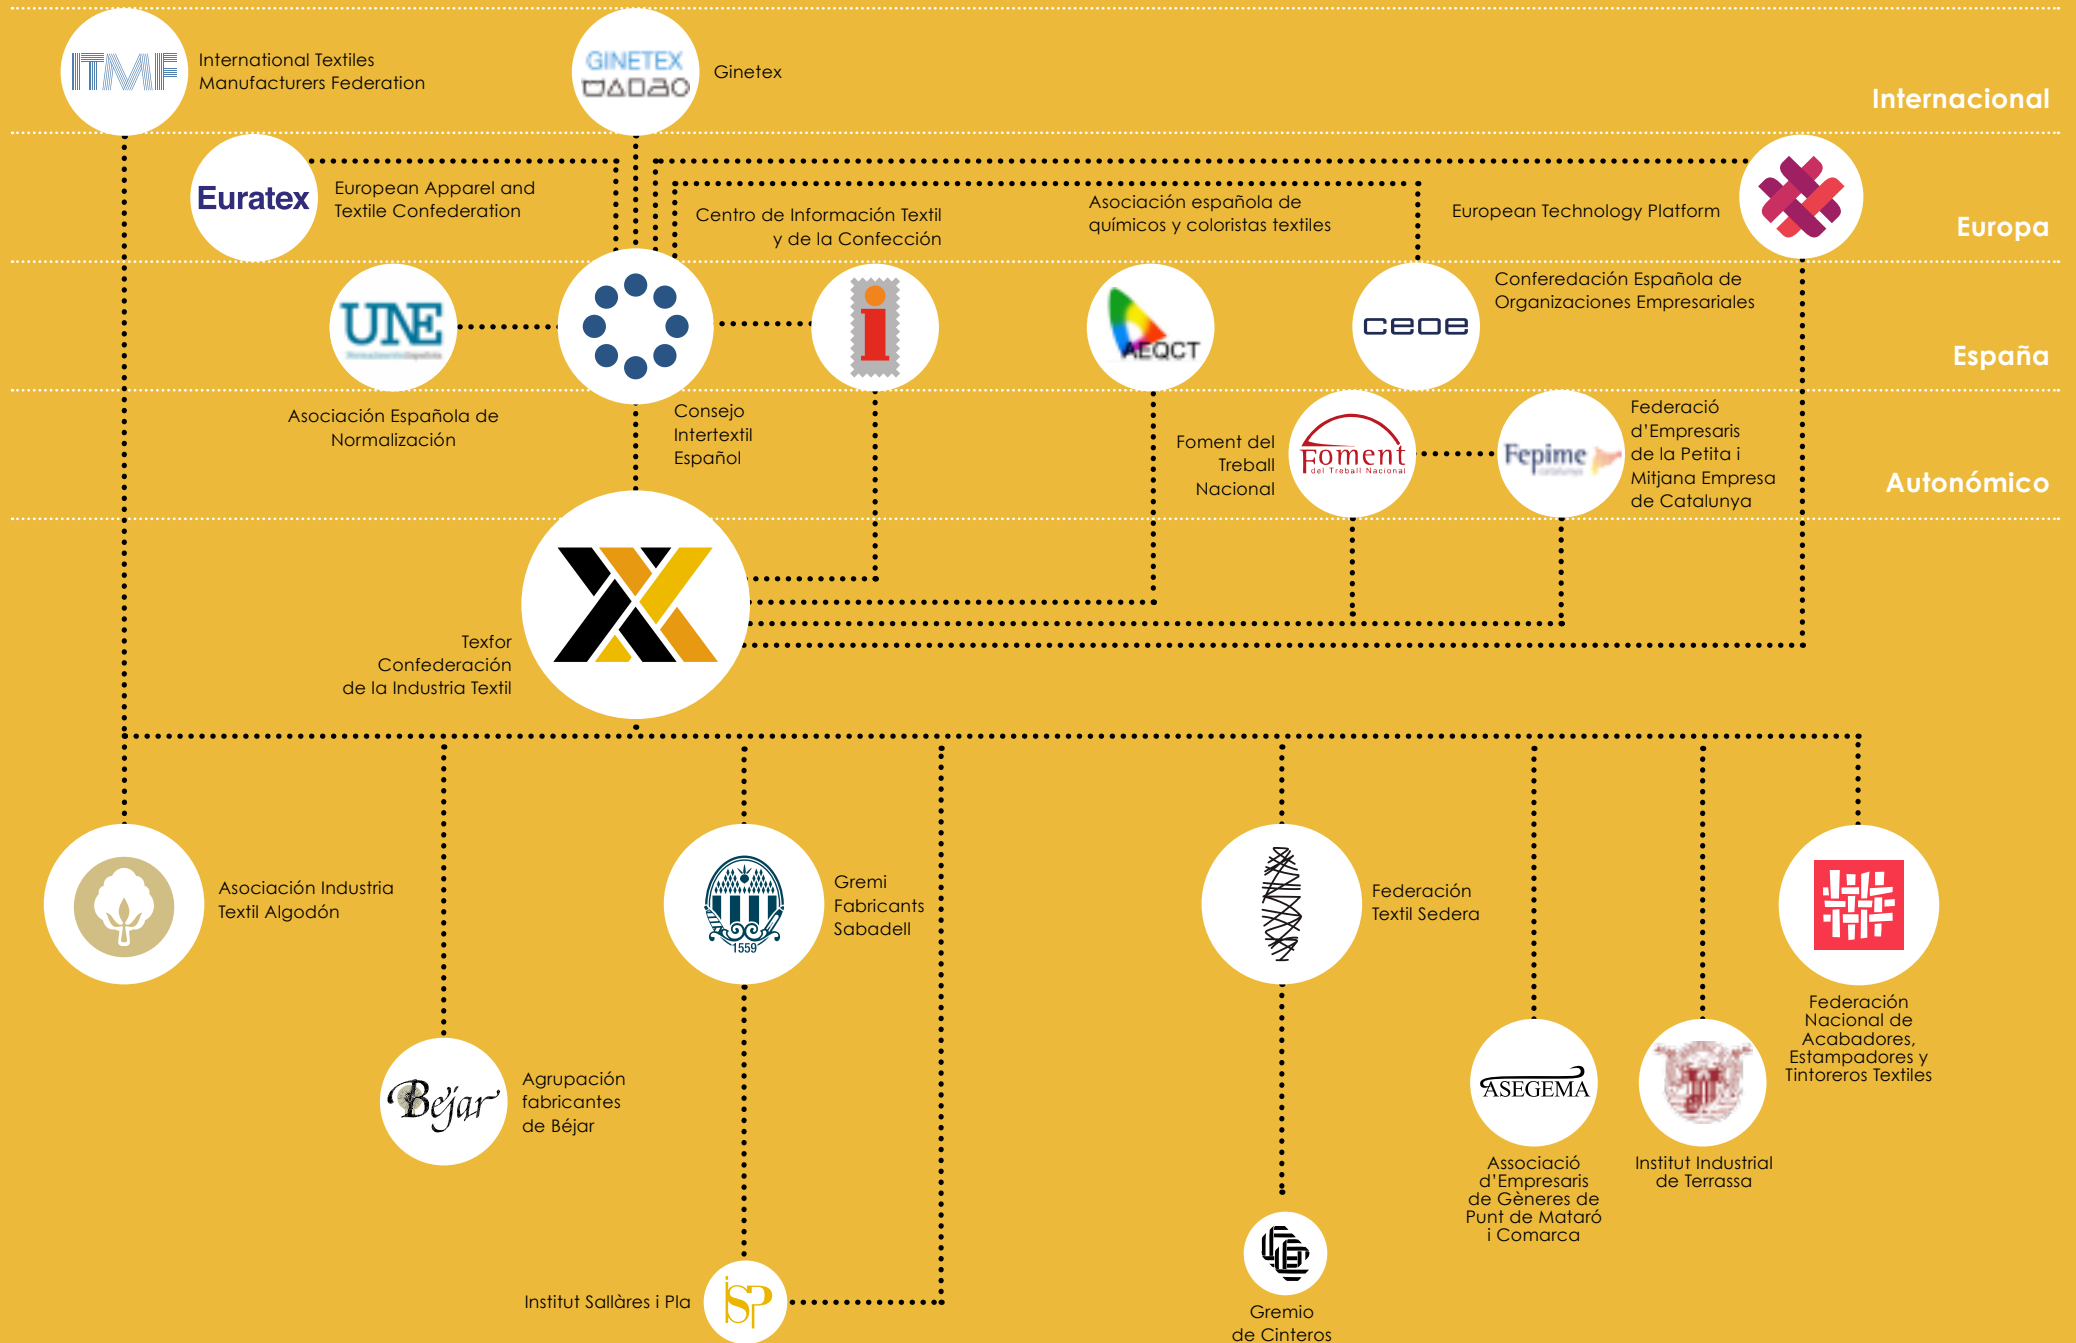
ITMF International Textiles Manufacturers Federation

GINETEX Ginetex

Internacional

Euratex European Apparel and Textile Confederation

Centro de Información Textil y de la Confección

Asociación española de químicos y coloristas textiles

European Technology Platform

Europa

UNE

Asociación Española de Normalización

Consejo Intertextil Español

AEQCT

ceoe Conferedación Española de Organizaciones Empresariales

España

Foment del Treball Nacional

Foment del Treball Nacional

Fepime

Federació d'Empresaris de la Petita i Mitjana Empresa de Catalunya

Autonómico

Texfor Confederación de la Industria Textil

Asociación Industria Textil Algodón

Gremi Fabricants Sabadell

1559

Federación Textil Sedera

Federación Nacional de Acabadores, Estampadores y Tintoreros Textiles

Béjar

Agrupación fabricantes de Béjar

ASEGEMA

Associació d'Empresaris de Gèneres de Punt de Mataró i Comarca

Institut Industrial de Terrassa

Institut Sallàres i Pla

Gremio de Cinteros